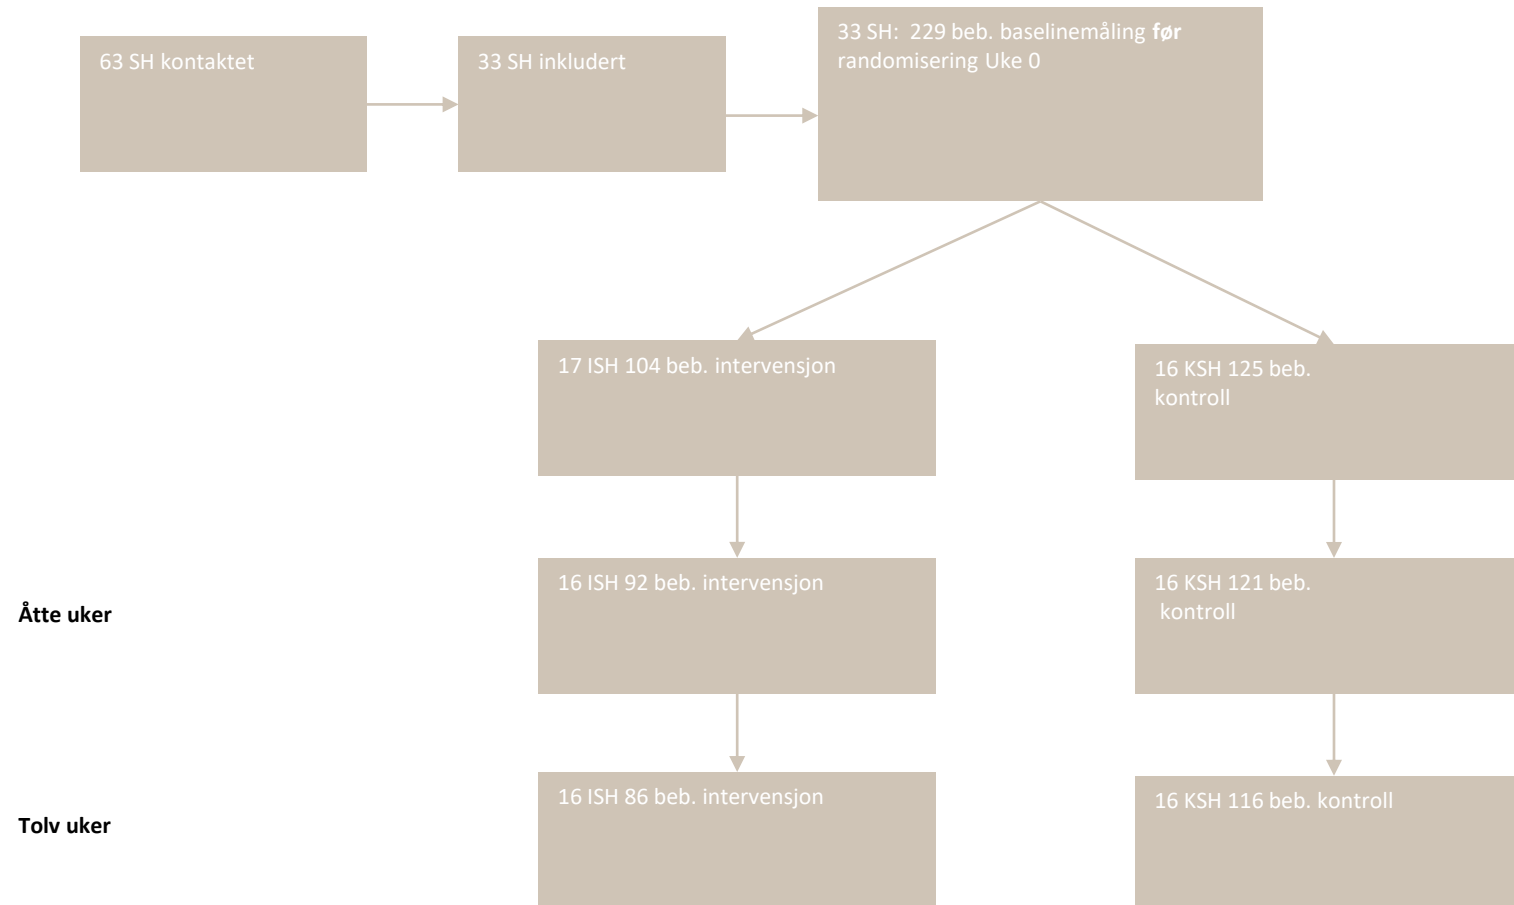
63 SH kontaktet

33 SH inkludert

33 SH: 229 beb. baselinemåling **før** randomisering Uke 0

17 ISH 104 beb. intervensjon

16 KSH 125 beb. kontroll

Åtte uker

16 ISH 92 beb. intervensjon

16 KSH 121 beb. kontroll

Tolv uker

16 ISH 86 beb. intervensjon

16 KSH 116 beb. kontroll